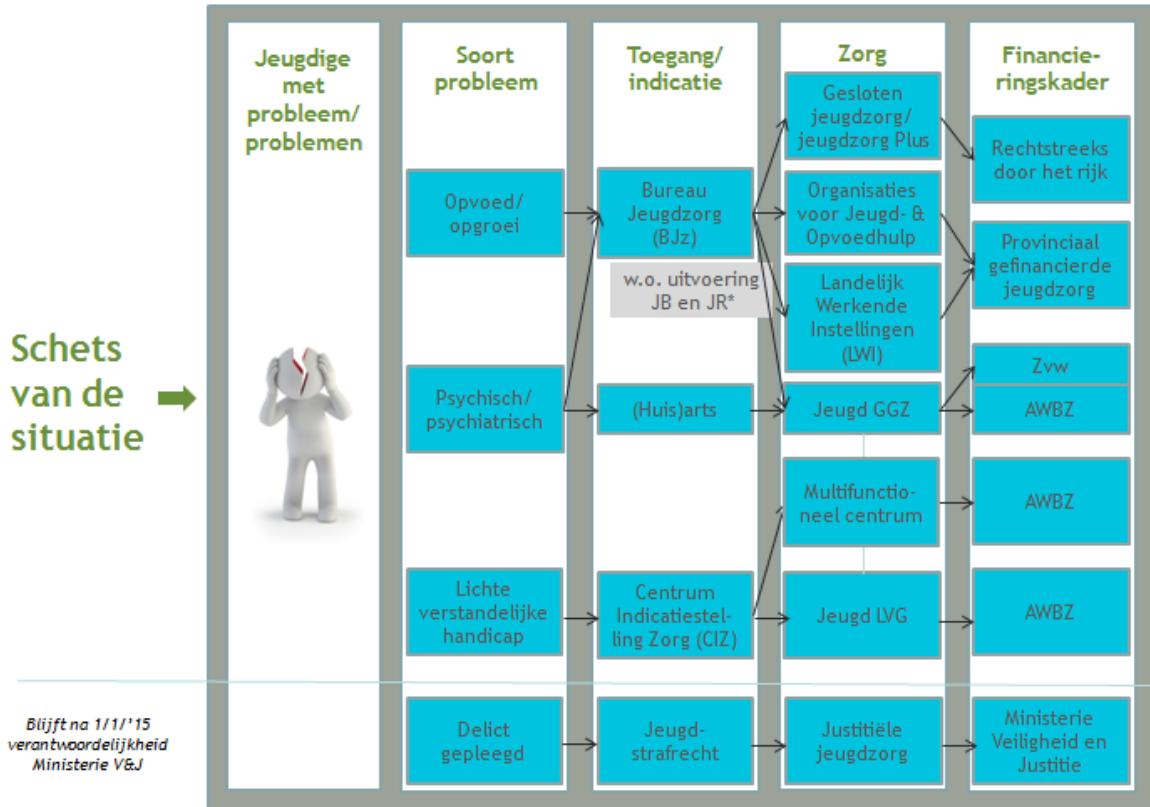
Schets van de situatie

Jeugdige met probleem/ problemen

Soort probleem

Opvoed/ opgroei

Psychisch/ psychiatrisch

Lichte verstandelijke handicap

Delict gepleegd

Toegang/ indicatie

Bureau Jeugdzorg (BJz)

w.o. uitvoering JB en JR*

(Huis)arts

Centrum Indicatiestelling Zorg (CIZ)

Jeugdstrafrecht

Zorg

Gesloten jeugdzorg/ jeugdzorg Plus

Organisaties voor Jeugd- & Opvoedhulp

Landelijk Werkende Instellingen (LWI)

Jeugd GGZ

Multifunctioneel centrum

Jeugd LVG

Justitiële jeugdzorg

Financieringskader

Rechtstreeks door het rijk

Provinciaal gefinancierde jeugdzorg

Zvw

AWBZ

AWBZ

AWBZ

Ministerie Veiligheid en Justitie

Blijft na 1/1/'15 verantwoordelijkheid Ministerie V&J